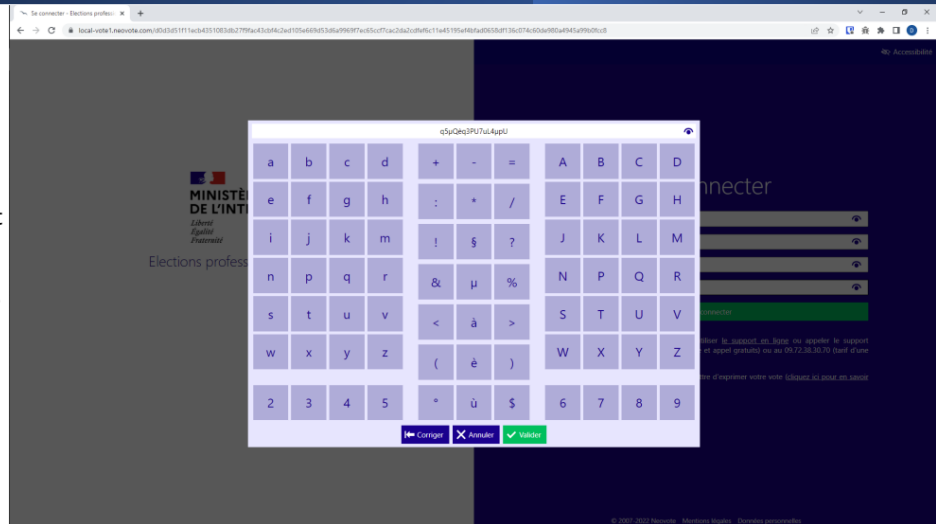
Se connecter - Elections profess ×
+

local-vote1.neovote.com/d0d3d51f11ecb4351083db27f9fac43cbf4c2ed105e669d53d6a9969f7ec65ccf7ca2da2cdfef6c11e45195ef4bfad0658df136c074c60de980a4945a99b0fcc8

Accessibilité

MINISTÈ
DE L'INT
Liberté
Égalité
Fraternité

Elections profess

onnecter

onnecter

tiliser le support en ligne ou appeler le support
et appel gratuits) ou au 09.72.38.30.70 (tarif d'une

tre d'exprimer votre vote (cliquez ici pour en savoir

q5µQèq3PU7uL4µpU

| a | b | c | d |
|---|---|---|---|
| e | f | g | h |
| i | j | k | m |
| n | p | q | r |
| s | t | u | v |
| w | x | y | z |
| 2 | 3 | 4 | 5 |

| + | - | = |
|---|---|---|
| : | * | / |
| ! | § | ? |
| & | µ | % |
| < | à | > |
| ( | è | ) |
| ° | ù | $ |

| A | B | C | D |
|---|---|---|---|
| E | F | G | H |
| J | K | L | M |
| N | P | Q | R |
| S | T | U | V |
| W | X | Y | Z |
| 6 | 7 | 8 | 9 |

Corriger
Annuler
Valider

© 2007-2022 Neovote Mentions légales Données personnelles